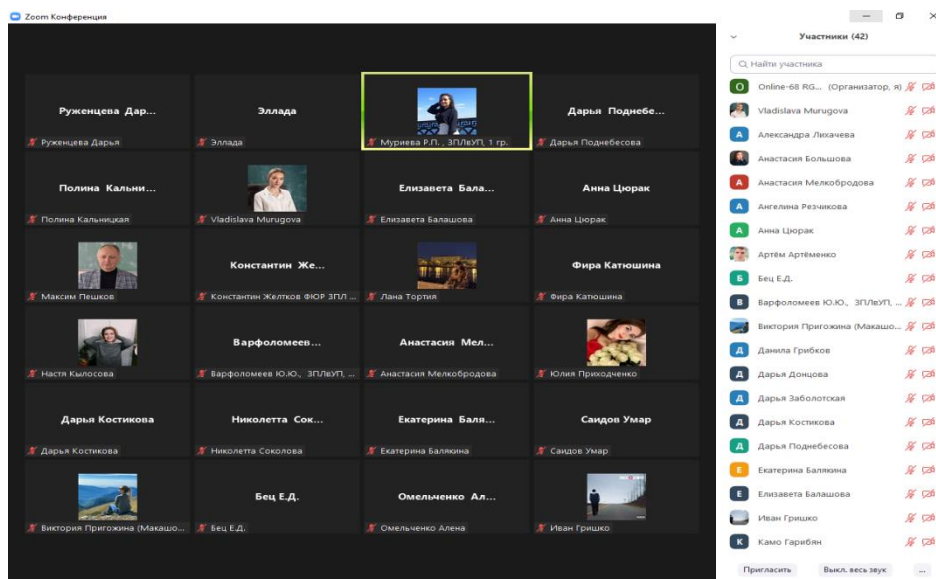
Zoom Конференция

Руженцева Дар...
Руженцева Дарья

Эллада
Эллада

Муриева Р.П. , ЗПЛвУП, 1 гр.

Дарья Поднебе...
Дарья Поднебесова

Полина Кальни...
Полина Кальницкая

Vladislava Murugova

Елизавета Бала...
Елизавета Балашова

Анна Цюрак
Анна Цюрак

Максим Пешков

Константин Же...
Константин Желтков ФЮР ЗПЛ ...

Лана Тортия

Фира Катюшина
Фира Катюшина

Настя Кылосова

Варфоломеев...
Варфоломеев Ю.Ю., ЗПЛвУП, ...

Анастасия Мел...
Анастасия Мелкобродова

Юлия Приходченко

Дарья Костикова
Дарья Костикова

Николетта Сок...
Николетта Соколова

Екатерина Баля...
Екатерина Балякина

Саидов Умар
Саидов Умар

Виктория Пригожина (Макашо...

Бец Е.Д.
Бец Е.Д.

Омельченко Ал...
Омельченко Алена

Иван Гришко

Участники (42)

Найти участника

Online-68 RG... (Организатор, я)
Vladislava Murugova
Александра Лихачева
Анастасия Большова
Анастасия Мелкобродова
Ангелина Резчикова
Анна Цюрак
Артём Артёменко
Бец Е.Д.
Варфоломеев Ю.Ю., ЗПЛвУП, ...
Виктория Пригожина (Макашо...
Данила Грибков
Дарья Донцова
Дарья Заболотская
Дарья Костикова
Дарья Поднебесова
Екатерина Балякина
Елизавета Балашова
Иван Гришко
Камо Гарибян

Пригласить
Выкл. весь звук
...